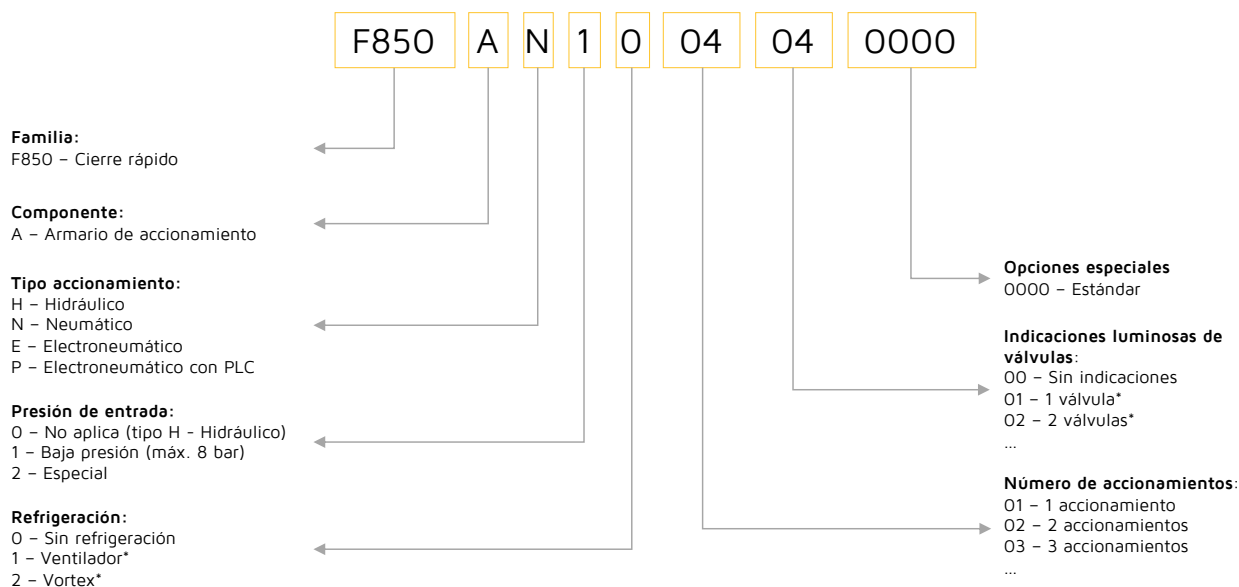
F850 A N 1 0 04 04 0000

**Familia:**
F850 – Cierre rápido

**Componente:**
A – Armario de accionamiento

**Tipo accionamiento:**
H – Hidráulico
N – Neumático
E – Electroneumático
P – Electroneumático con PLC

**Presión de entrada:**
0 – No aplica (tipo H - Hidráulico)
1 – Baja presión (máx. 8 bar)
2 – Especial

**Refrigeración:**
0 – Sin refrigeración
1 – Ventilador*
2 – Vortex*

**Opciones especiales**
0000 – Estándar

**Indicaciones luminosas de válvulas**:
00 – Sin indicaciones
01 – 1 válvula*
02 – 2 válvulas*
...

**Número de accionamientos**:
01 – 1 accionamiento
02 – 2 accionamientos
03 – 3 accionamientos
...